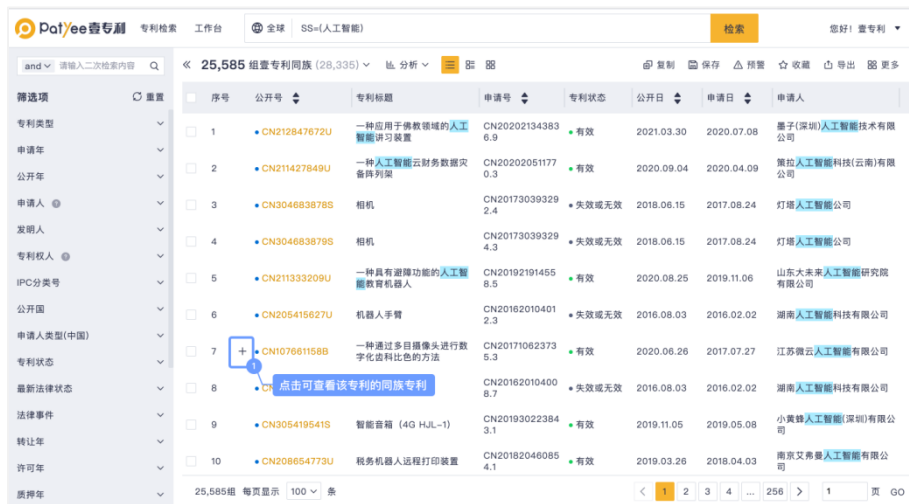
PatYee壹专利 专利检索 工作台 全球 SS=(人工智能) 检索 您好！壹专利

and 请输入二次检索内容

筛选项 重置
专利类型
申请年
公开年
申请人
发明人
专利权人
IPC分类号
公开国
申请人类型(中国)
专利状态
最新法律状态
法律事件
转让年
许可年
质押年

« 25,585 组壹专利同族 (28,335) 分析 复制 保存 预警 收藏 导出 更多

| 序号 | 公开号 | 专利标题 | 申请号 | 专利状态 | 公开日 | 申请日 | 申请人 |
|---|---|---|---|---|---|---|---|
| 1 | CN212847672U | 一种应用于佛教领域的人工智能讲习装置 | CN202021343836.9 | 有效 | 2021.03.30 | 2020.07.08 | 墨子(深圳)人工智能技术有限公司 |
| 2 | CN211427849U | 一种人工智能云财务数据灾备阵列架 | CN202020511770.3 | 有效 | 2020.09.04 | 2020.04.09 | 策拉人工智能科技(云南)有限公司 |
| 3 | CN304683878S | 相机 | CN201730393292.4 | 失效或无效 | 2018.06.15 | 2017.08.24 | 灯塔人工智能公司 |
| 4 | CN304683879S | 相机 | CN201730393294.3 | 失效或无效 | 2018.06.15 | 2017.08.24 | 灯塔人工智能公司 |
| 5 | CN211333209U | 一种具有避障功能的人工智能教育机器人 | CN201921914558.5 | 有效 | 2020.08.25 | 2019.11.06 | 山东大未来人工智能研究院有限公司 |
| 6 | CN205415627U | 机器人手臂 | CN201620104012.3 | 失效或无效 | 2016.08.03 | 2016.02.02 | 湖南人工智能科技有限公司 |
| 7 | CN107661158B | 一种通过多目摄像头进行数字化齿科比色的方法 | CN201710623735.3 | 有效 | 2020.06.26 | 2017.07.27 | 江苏微云人工智能有限公司 |
| 8 | CN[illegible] | | CN201620104008.7 | 失效或无效 | 2016.08.03 | 2016.02.02 | 湖南人工智能科技有限公司 |
| 9 | CN305419541S | 智能音箱（4G HJL-1） | CN201930223843.1 | 有效 | 2019.11.05 | 2019.05.08 | 小黄蜂人工智能(深圳)有限公司 |
| 10 | CN208654773U | 税务机器人远程打印装置 | CN201820460854.1 | 有效 | 2019.03.26 | 2018.04.03 | 南京艾弗曼人工智能有限公司 |

+ 1 点击可查看该专利的同族专利

25,585组 每页显示 100 条 1 2 3 4 ... 256 1 页 GO